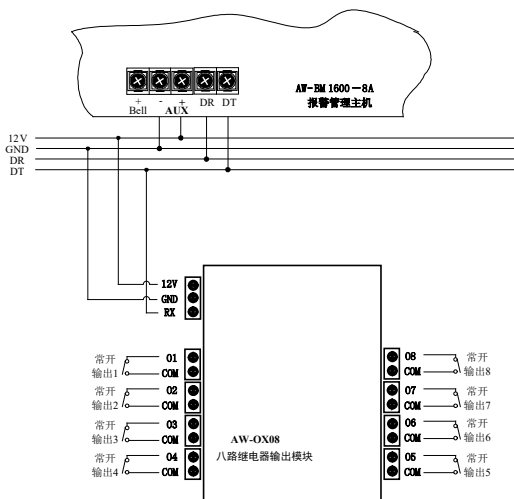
+ Bell - + AUX DR DT

AW-BM 1600－8A
报警管理主机

12V
GND
DR
DT

12V
GND
RX

常开
输出1
01
COM

常开
输出2
02
COM

常开
输出3
03
COM

常开
输出4
04
COM

AW-OX08
八路继电器输出模块

08
COM
常开
输出8

07
COM
常开
输出7

06
COM
常开
输出6

05
COM
常开
输出5